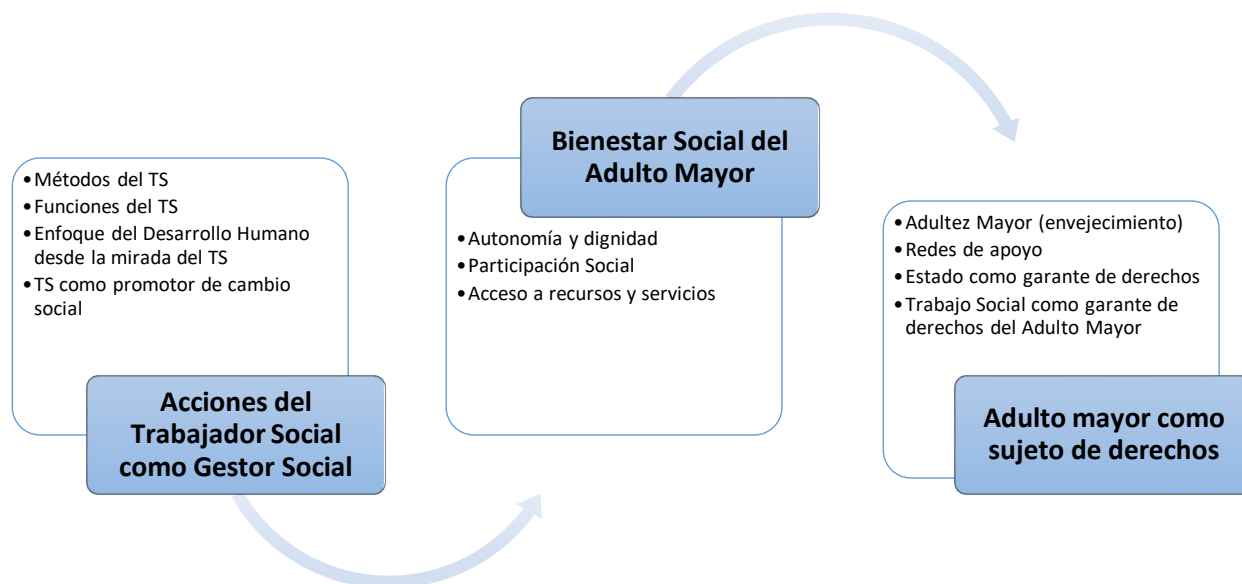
- Métodos del TS
- Funciones del TS
- Enfoque del Desarrollo Humano desde la mirada del TS
- TS como promotor de cambio social

Acciones del Trabajador Social como Gestor Social

Bienestar Social del Adulto Mayor

- Autonomía y dignidad
- Participación Social
- Acceso a recursos y servicios

- Adultez Mayor (envejecimiento)
- Redes de apoyo
- Estado como garante de derechos
- Trabajo Social como garante de derechos del Adulto Mayor

Adulto mayor como sujeto de derechos